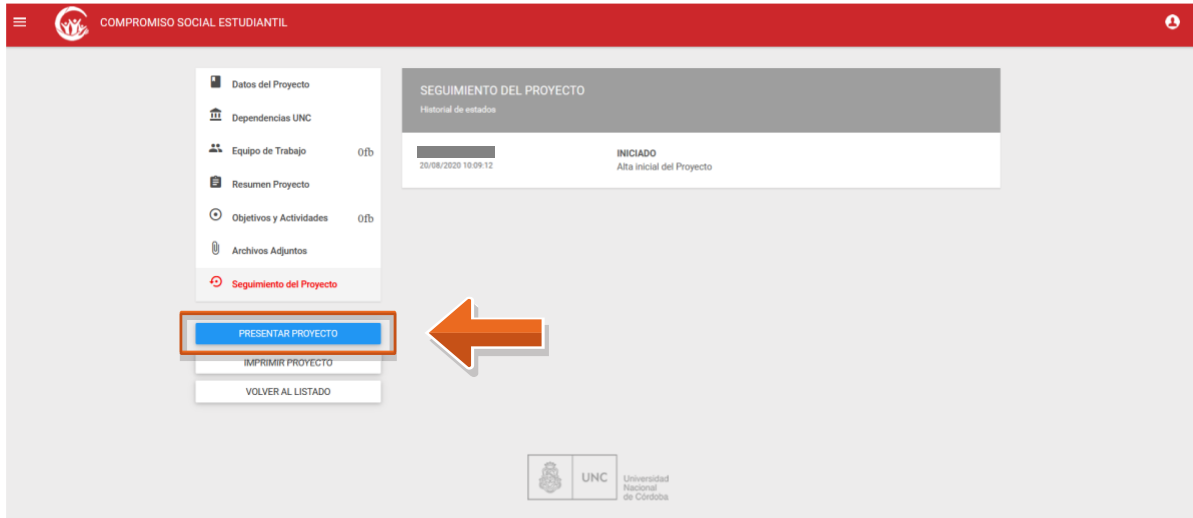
COMPROMISO SOCIAL ESTUDIANTIL

Datos del Proyecto
Dependencias UNC
Equipo de Trabajo 0fb
Resumen Proyecto
Objetivos y Actividades 0fb
Archivos Adjuntos
Seguimiento del Proyecto

PRESENTAR PROYECTO
IMPRIMIR PROYECTO
VOLVER AL LISTADO

SEGUIMIENTO DEL PROYECTO
Historial de estados

20/08/2020 10:09:12
INICIADO
Alta inicial del Proyecto

UNC Universidad Nacional de Córdoba